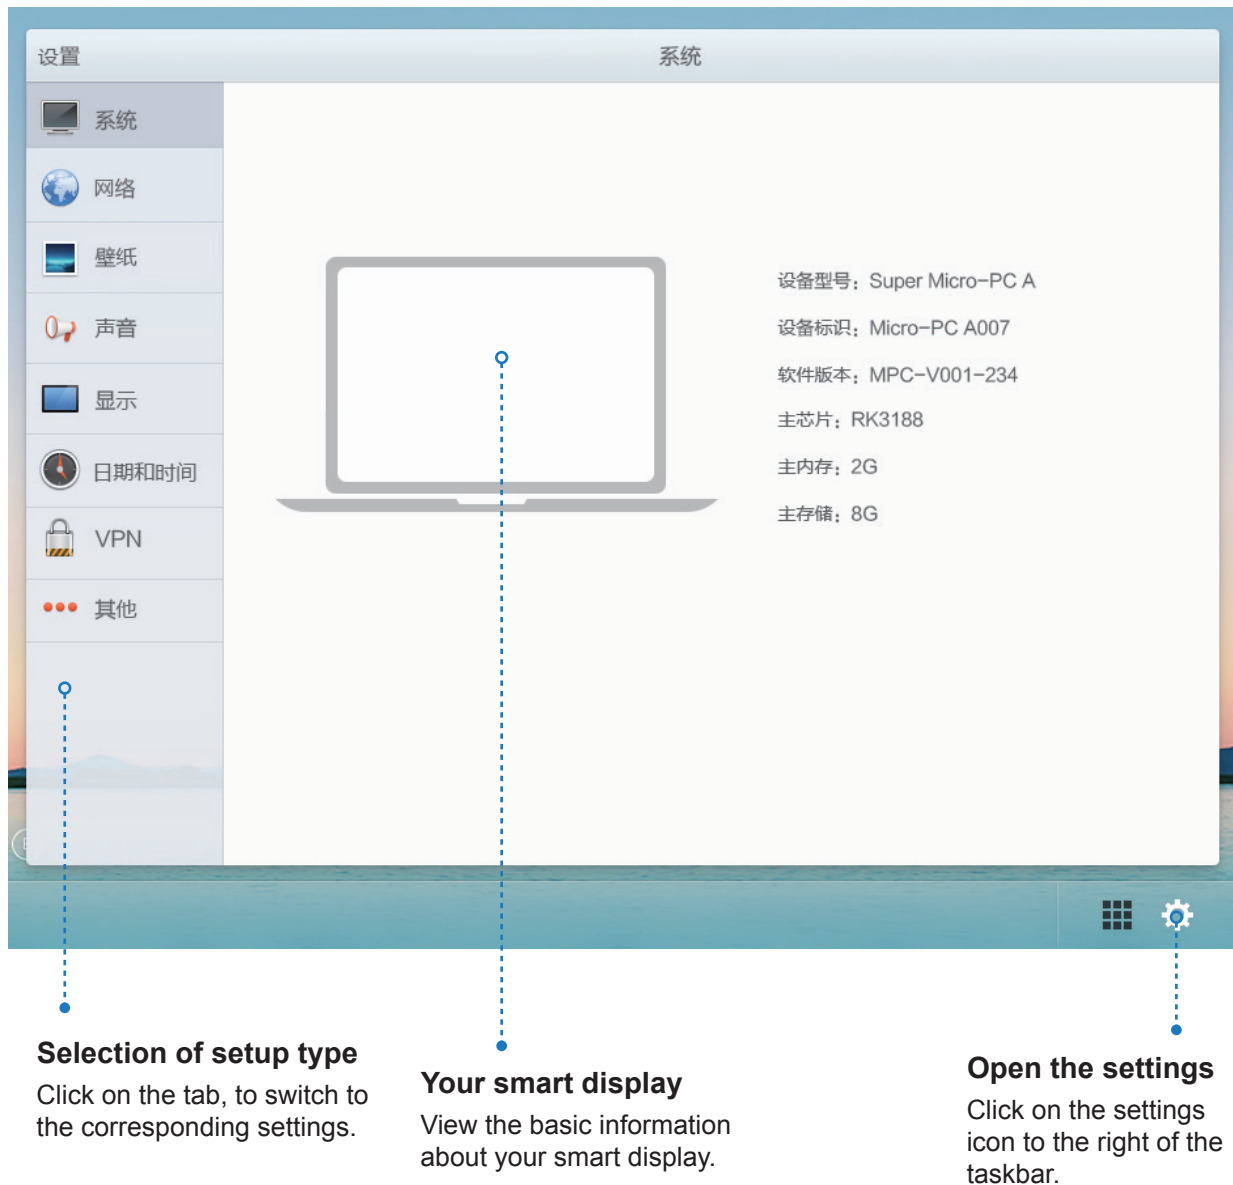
设置

系统

系统

网络

壁纸

声音

显示

日期和时间

VPN

其他

设备型号：Super Micro-PC A

设备标识：Micro-PC A007

软件版本：MPC-V001-234

主芯片：RK3188

主内存：2G

主存储：8G

**Selection of setup type**
Click on the tab, to switch to the corresponding settings.

**Your smart display**
View the basic information about your smart display.

**Open the settings**
Click on the settings icon to the right of the taskbar.